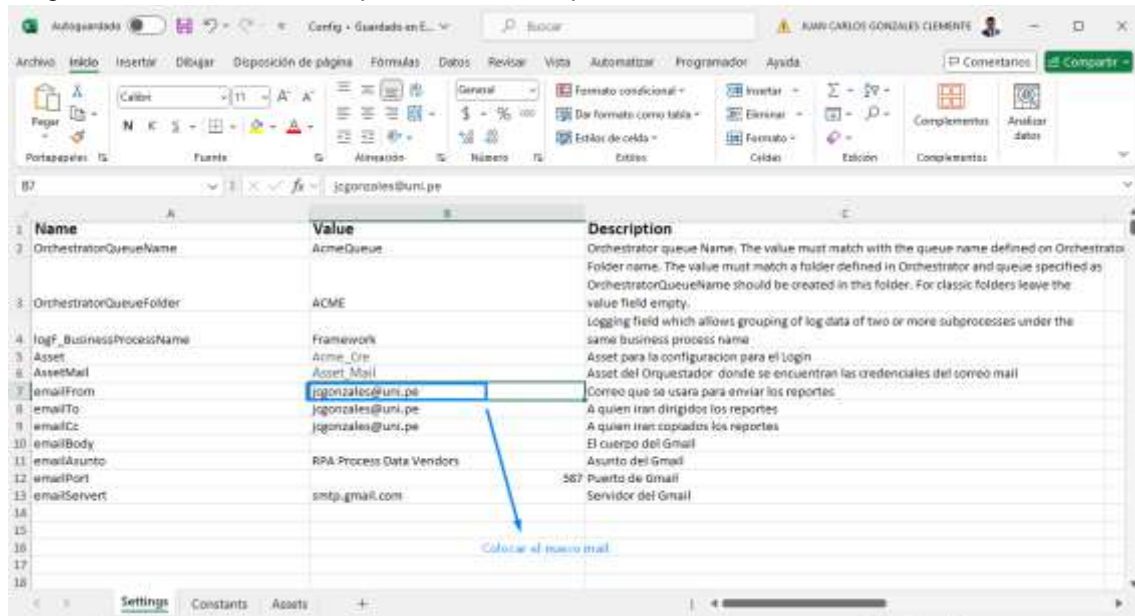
Autoguardado  Config - Guardado en E...  Buscar  JUAN CARLOS GONZALES CLEMENTE

Archivo  Inicio  Insertar  Dibujar  Disposición de página  Fórmulas  Datos  Revisar  Vista  Automatizar  Programador  Ayuda  Comentarios  Compartir

Pegar  Calibri  11  A  A  General  $ - % 000  Formato condicional  Dar formato como tabla  Estilos de celda  Insertar  Eliminar  Formato  Complementos  Analizar datos

Portapapeles  Fuente  Alineación  Número  Estilos  Celdas  Edición  Complementos

B7  fx  jcgonzales@uni.pe

| | A | B | C |
|---|---|---|---|
| 1 | Name | Value | Description |
| 2 | OrchestratorQueueName | AcmeQueue | Orchestrator queue Name. The value must match with the queue name defined on Orchestrato |
| 3 | OrchestratorQueueFolder | ACME | Folder name. The value must match a folder defined in Orchestrator and queue specified as OrchestratorQueueName should be created in this folder. For classic folders leave the value field empty. |
| 4 | logF_BusinessProcessName | Framework | Logging field which allows grouping of log data of two or more subprocesses under the same business process name |
| 5 | Asset | Acme_Cre | Asset para la configuracion para el Login |
| 6 | AssetMail | Asset_Mail | Asset del Orquestador donde se encuentran las credenciales del correo mail |
| 7 | emailFrom | jcgonzales@uni.pe | Correo que se usara para enviar los reportes |
| 8 | emailTo | jcgonzales@uni.pe | A quien iran dirigidos los reportes |
| 9 | emailCc | jcgonzales@uni.pe | A quien iran copiados los reportes |
| 10 | emailBody | | El cuerpo del Gmail |
| 11 | emailAsunto | RPA Process Data Vendors | Asunto del Gmail |
| 12 | emailPort | 587 | Puerto de Gmail |
| 13 | emailServert | smtp.gmail.com | Servidor del Gmail |
| 14 | | | |
| 15 | | | |
| 16 | | Colocar el nuevo mail | |
| 17 | | | |
| 18 | | | |

Settings  Constants  Assets  +